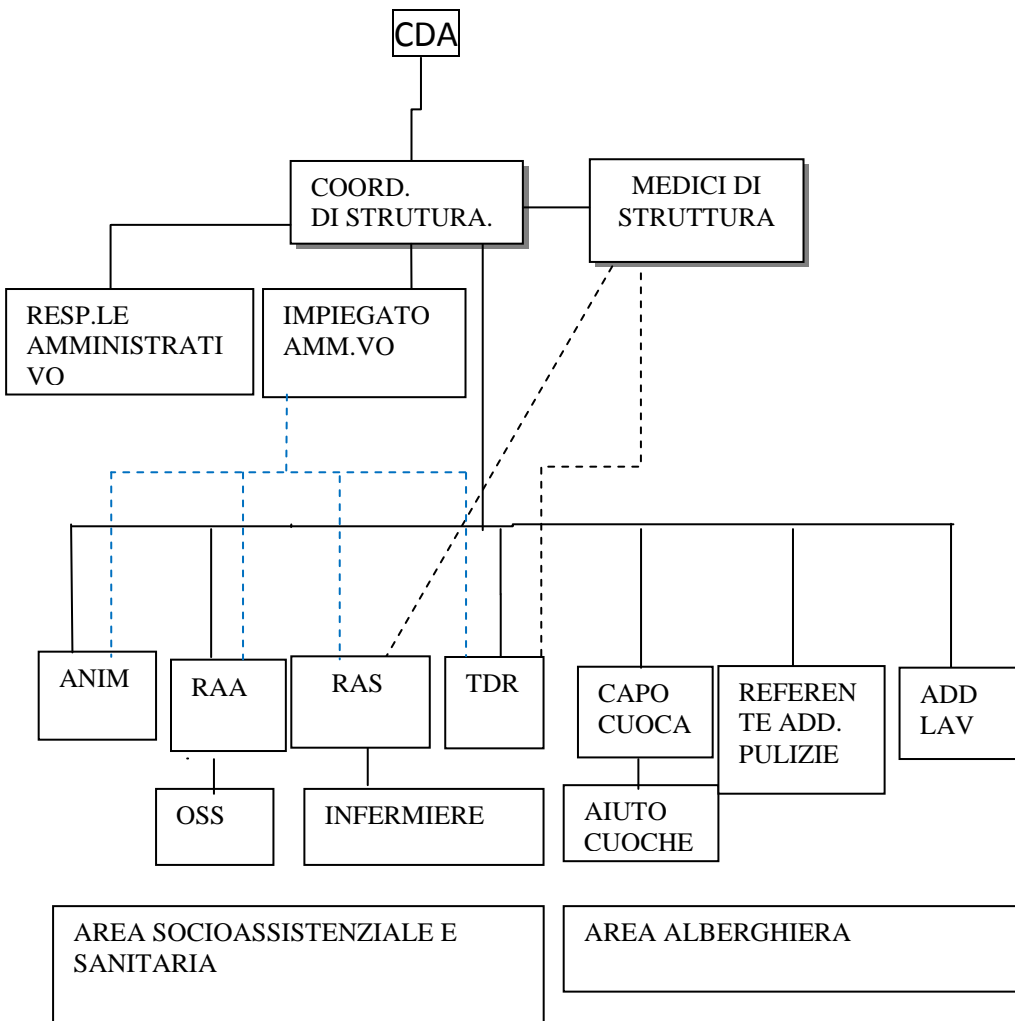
CDA

COORD. DI STRUTURA.

MEDICI DI STRUTTURA

RESP.LE AMMINISTRATIVO

IMPIEGATO AMM.VO

ANIM

RAA

RAS

TDR

CAPO CUOCA

REFERENTE ADD. PULIZIE

ADD LAV

OSS

INFERMIERE

AIUTO CUOCHE

AREA SOCIOASSISTENZIALE E SANITARIA

AREA ALBERGHIERA